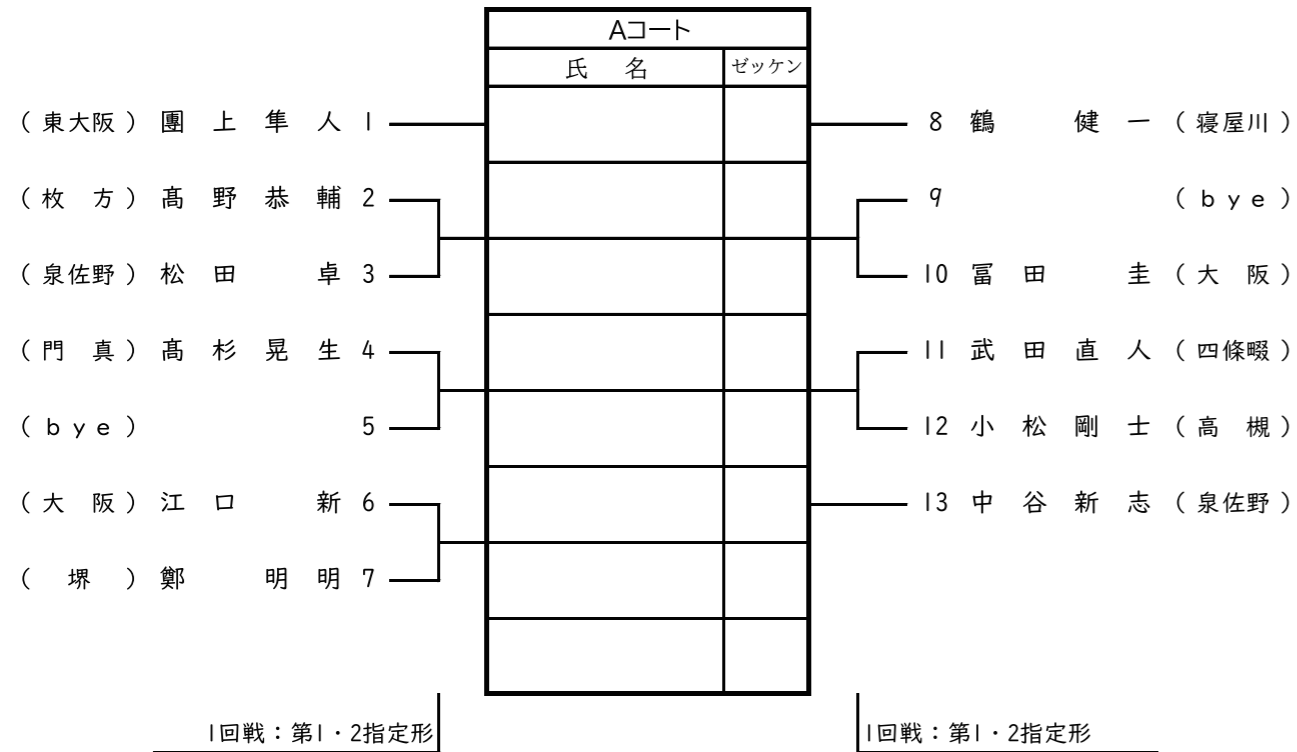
| Aコート | |
|---|---|
| 氏　名 | ゼッケン |
| | |
| | |
| | |
| | |
| | |
| | |
| | |
| | |

（東大阪）園上隼人 1
（枚　方）髙野恭輔 2
（泉佐野）松田　卓 3
（門　真）髙杉晃生 4
（bye） 5
（大　阪）江口　新 6
（　堺　）鄭　明明 7

8 鶴　健一（寝屋川）
9 （bye）
10 冨田　圭（大　阪）
11 武田直人（四條畷）
12 小松剛士（高　槻）
13 中谷新志（泉佐野）

1回戦：第1・2指定形

1回戦：第1・2指定形